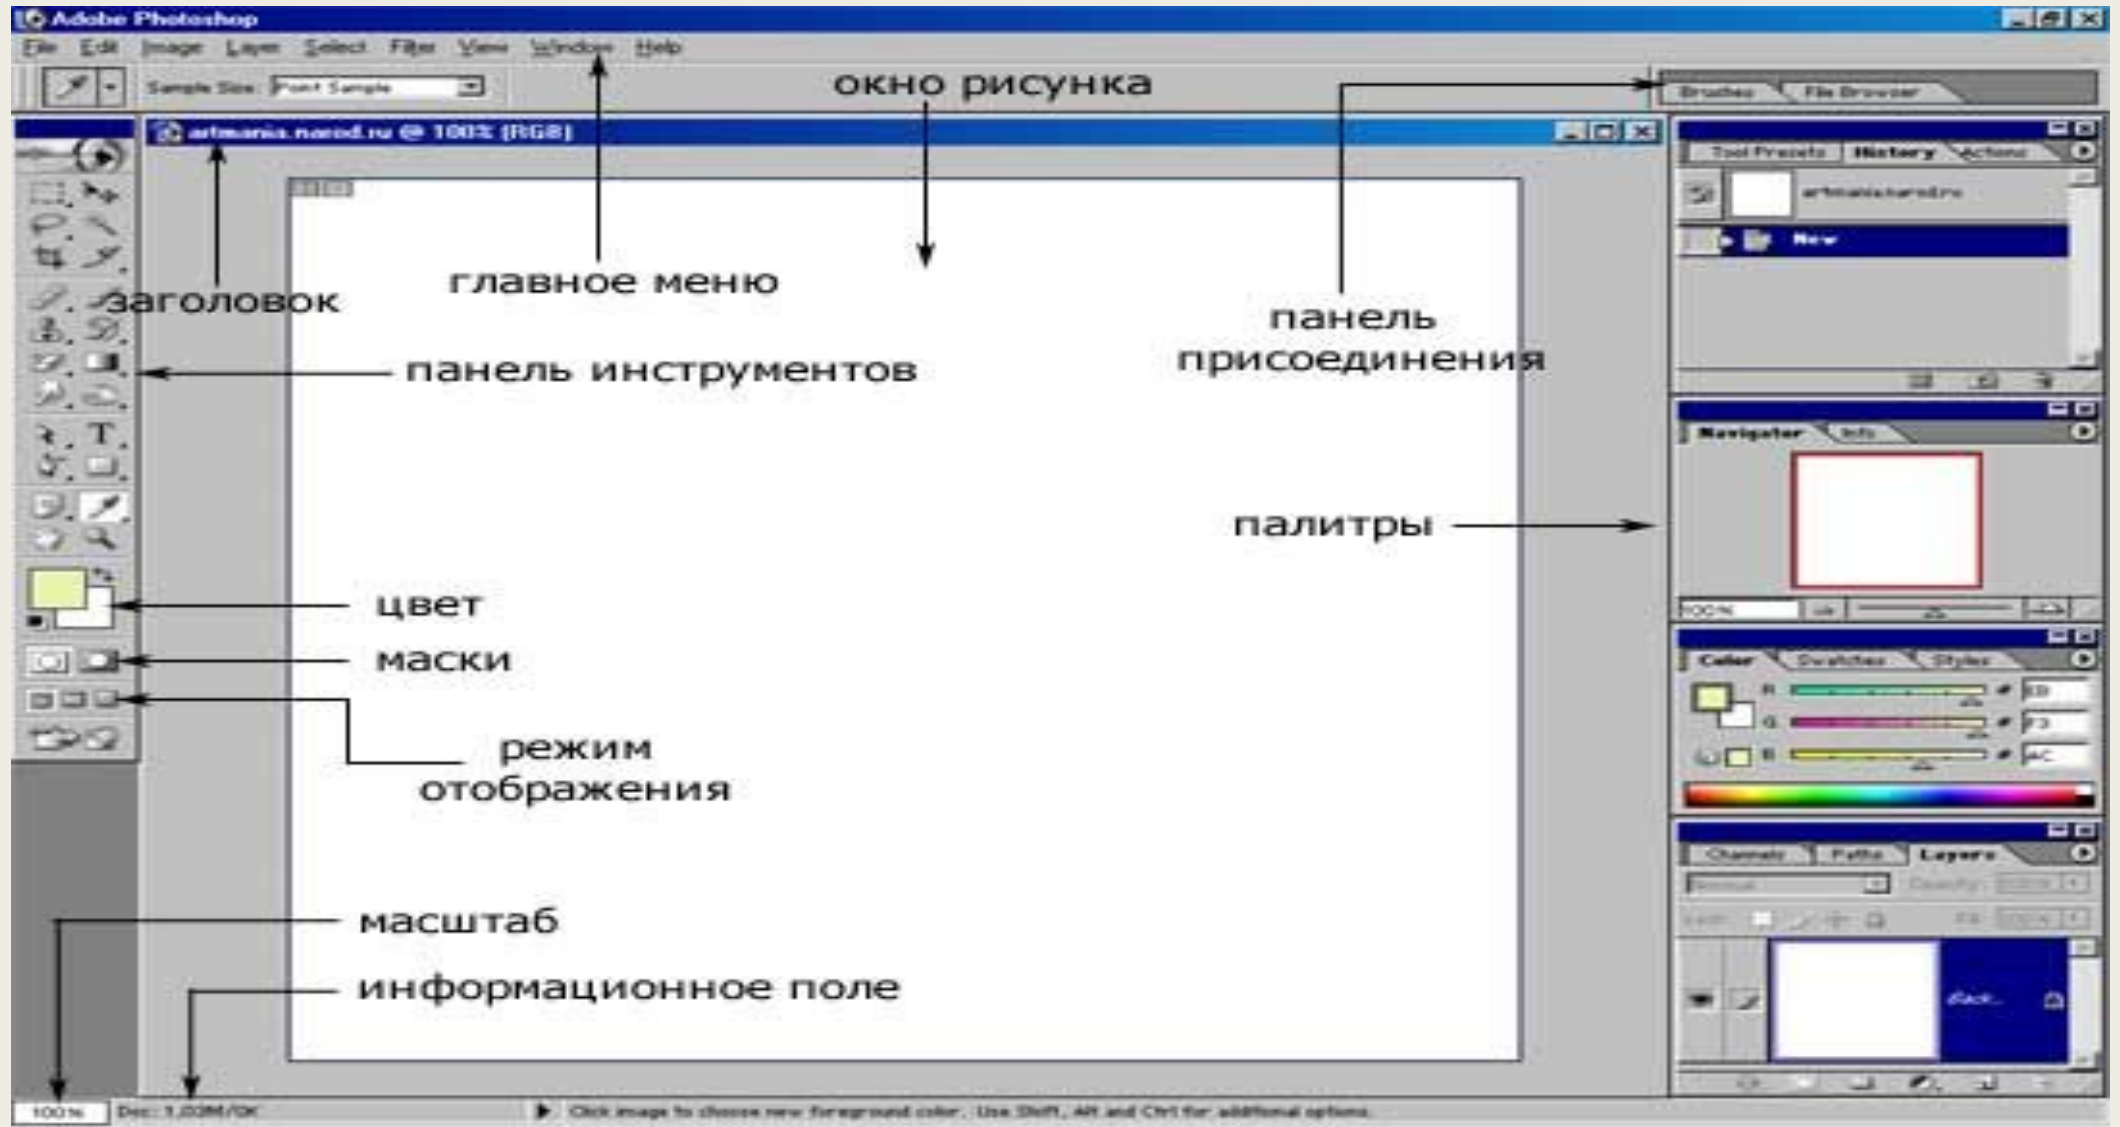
Adobe Photoshop

File Edit Image Layer Select Filter View Window Help

Sample Size: Point Sample

окно рисунка

Brushes File Browser

artmania.narod.ru @ 100% (RGB)

Tool Presets History Actions

artmania.narod.ru

New

заголовок

главное меню

панель присоединения

панель инструментов

Navigator Info

палитры

100%

цвет

Color Swatches Styles

R

G

B

маски

режим отображения

Channels Paths Layers

Normal Opacity:

Lock: Fill:

Back...

масштаб

информационное поле

100%

Doc: 1,03M/0K

Click image to choose new foreground color. Use Shift, Alt and Ctrl for additional options.